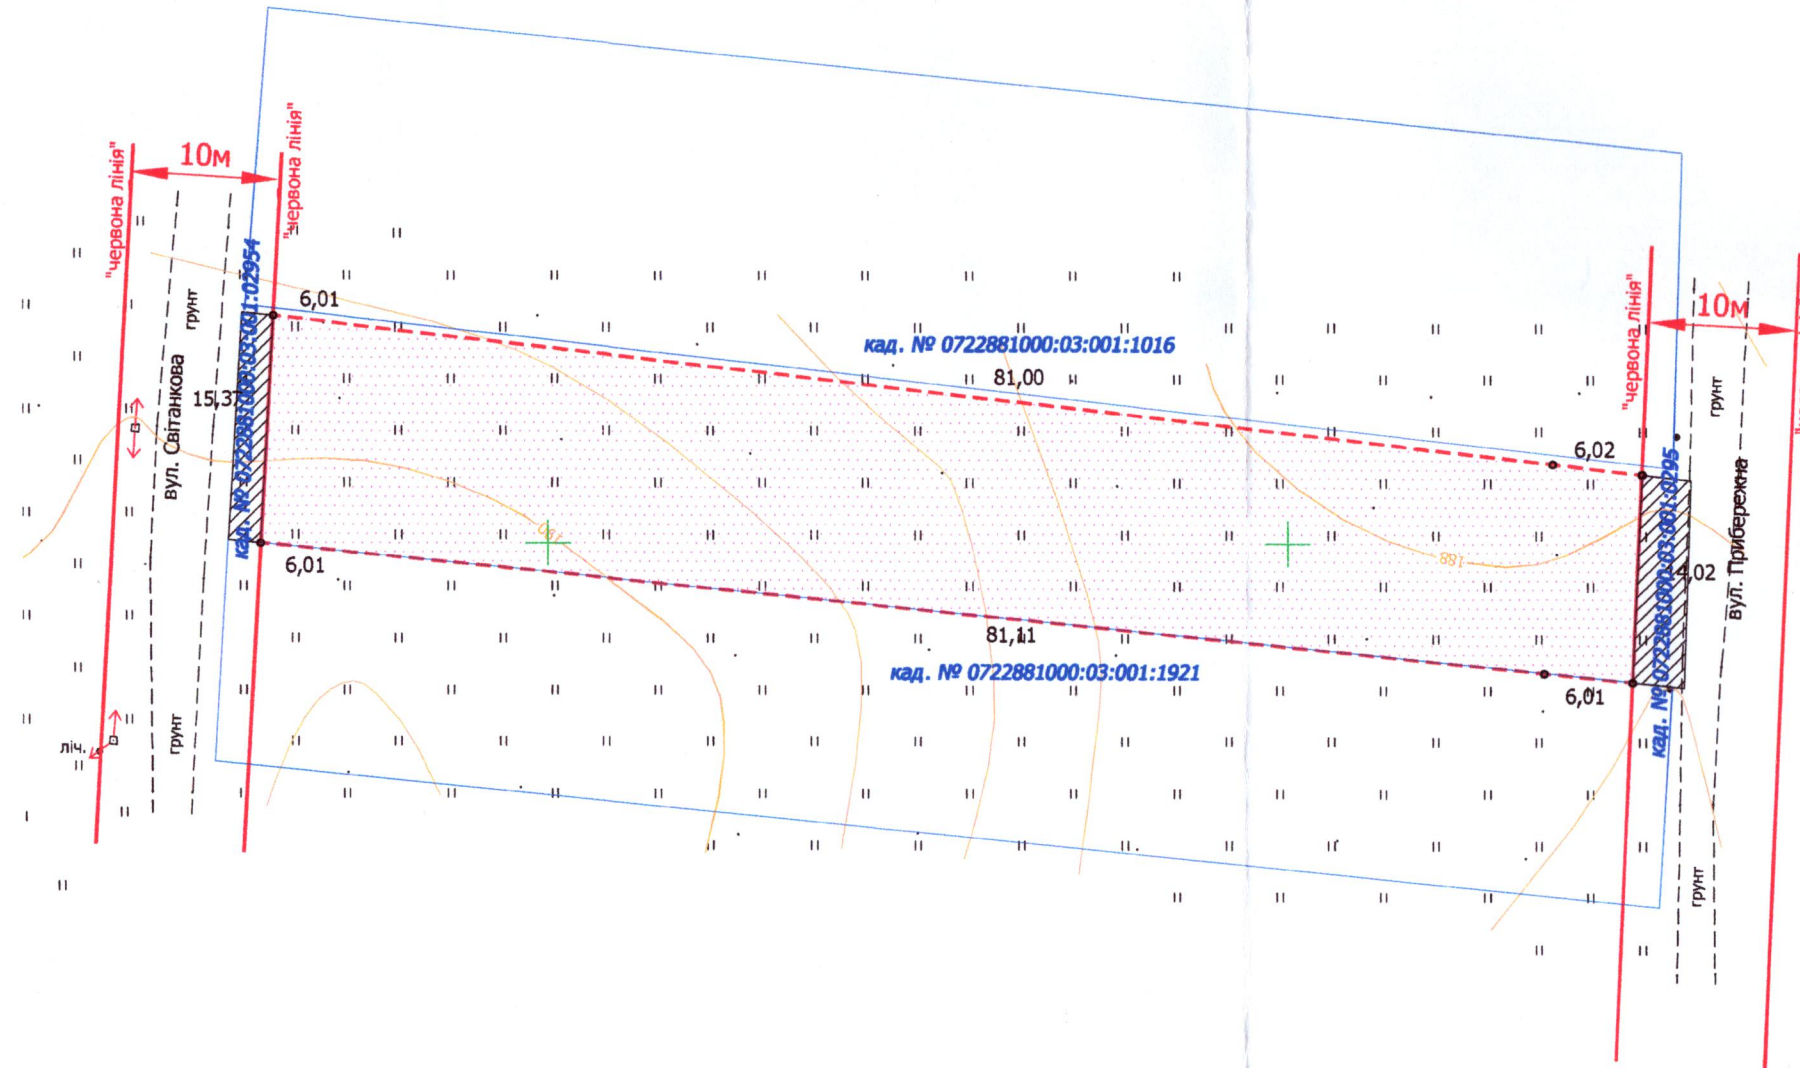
10м
"червона лінія"
"червона лінія"
грунт
вул. Світанкова
кад. № 0722881000:03:001:02954
6,01
15,37
6,01
грунт
ліч.
кад. № 0722881000:03:001:1016
81,00
81,11
кад. № 0722881000:03:001:1921
6,02
14,02
6,01
"червона лінія"
10м
грунт
вул. Прибережна
кад. № 0722881000:03:001:0295
грунт
881